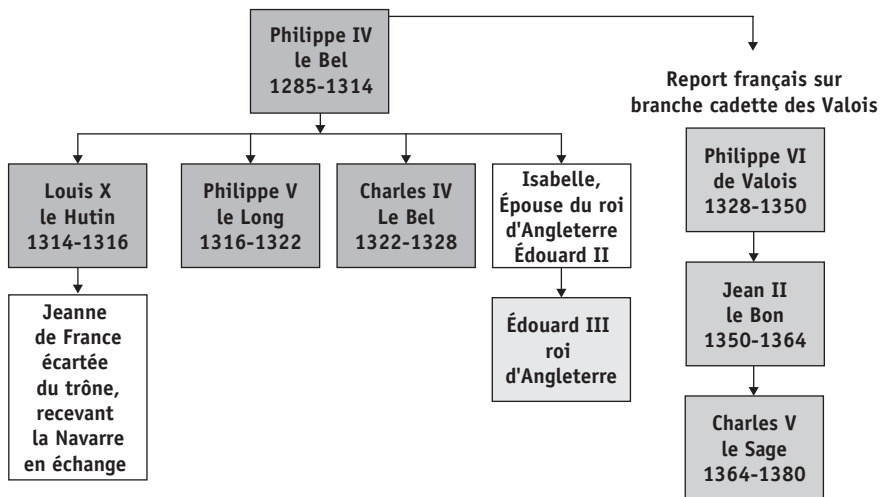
Philippe IV le Bel 1285-1314

Report français sur branche cadette des Valois

Louis X le Hutin 1314-1316

Philippe V le Long 1316-1322

Charles IV Le Bel 1322-1328

Isabelle, Épouse du roi d'Angleterre Édouard II

Philippe VI de Valois 1328-1350

Jeanne de France écartée du trône, recevant la Navarre en échange

Édouard III roi d'Angleterre

Jean II le Bon 1350-1364

Charles V le Sage 1364-1380